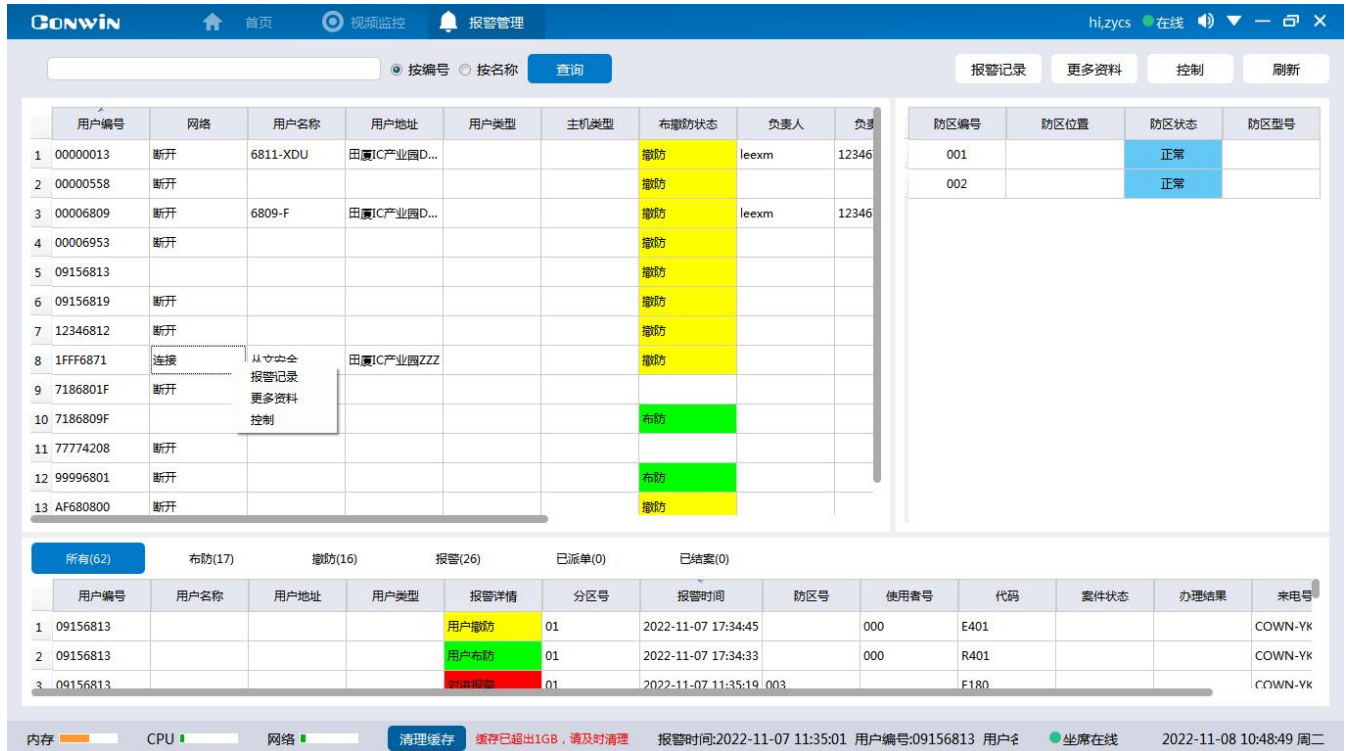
CONWIN 首页 视频监控 报警管理 hi,zycs 在线

按编号 按名称 查询 报警记录 更多资料 控制 刷新

| | 用户编号 | 网络 | 用户名称 | 用户地址 | 用户类型 | 主机类型 | 布撤防状态 | 负责人 | 负责 |
|---|---|---|---|---|---|---|---|---|---|
| 1 | 00000013 | 断开 | 6811-XDU | 田厦IC产业园D... | | | 撤防 | leexm | 12346 |
| 2 | 00000558 | 断开 | | | | | 撤防 | | |
| 3 | 00006809 | 断开 | 6809-F | 田厦IC产业园D... | | | 撤防 | leexm | 12346 |
| 4 | 00006953 | 断开 | | | | | 撤防 | | |
| 5 | 09156813 | | | | | | 撤防 | | |
| 6 | 09156819 | 断开 | | | | | 撤防 | | |
| 7 | 12346812 | 断开 | | | | | 撤防 | | |
| 8 | 1FFF6871 | 连接 | 从文安全 | 田厦IC产业园ZZZ | | | 撤防 | | |
| 9 | 7186801F | 断开 | | | | | | | |
| 10 | 7186809F | | | | | | 布防 | | |
| 11 | 77774208 | 断开 | | | | | | | |
| 12 | 99996801 | 断开 | | | | | 布防 | | |
| 13 | AF680800 | 断开 | | | | | 撤防 | | |

报警记录
更多资料
控制

| 防区编号 | 防区位置 | 防区状态 | 防区型号 |
|---|---|---|---|
| 001 | | 正常 | |
| 002 | | 正常 | |

所有(62) 布防(17) 撤防(16) 报警(26) 已派单(0) 已结案(0)

| | 用户编号 | 用户名称 | 用户地址 | 用户类型 | 报警详情 | 分区号 | 报警时间 | 防区号 | 使用者号 | 代码 | 案件状态 | 办理结果 | 来电号 |
|---|---|---|---|---|---|---|---|---|---|---|---|---|---|
| 1 | 09156813 | | | | 用户撤防 | 01 | 2022-11-07 17:34:45 | | 000 | E401 | | | COWN-YK |
| 2 | 09156813 | | | | 用户布防 | 01 | 2022-11-07 17:34:33 | | 000 | R401 | | | COWN-YK |
| 3 | 09156813 | | | | 对讲报警 | 01 | 2022-11-07 11:35:19 | 003 | | E180 | | | COWN-YK |

内存 CPU 网络 清理缓存 缓存已超出1GB，请及时清理 报警时间:2022-11-07 11:35:01 用户编号:09156813 用户名 坐席在线 2022-11-08 10:48:49 周二